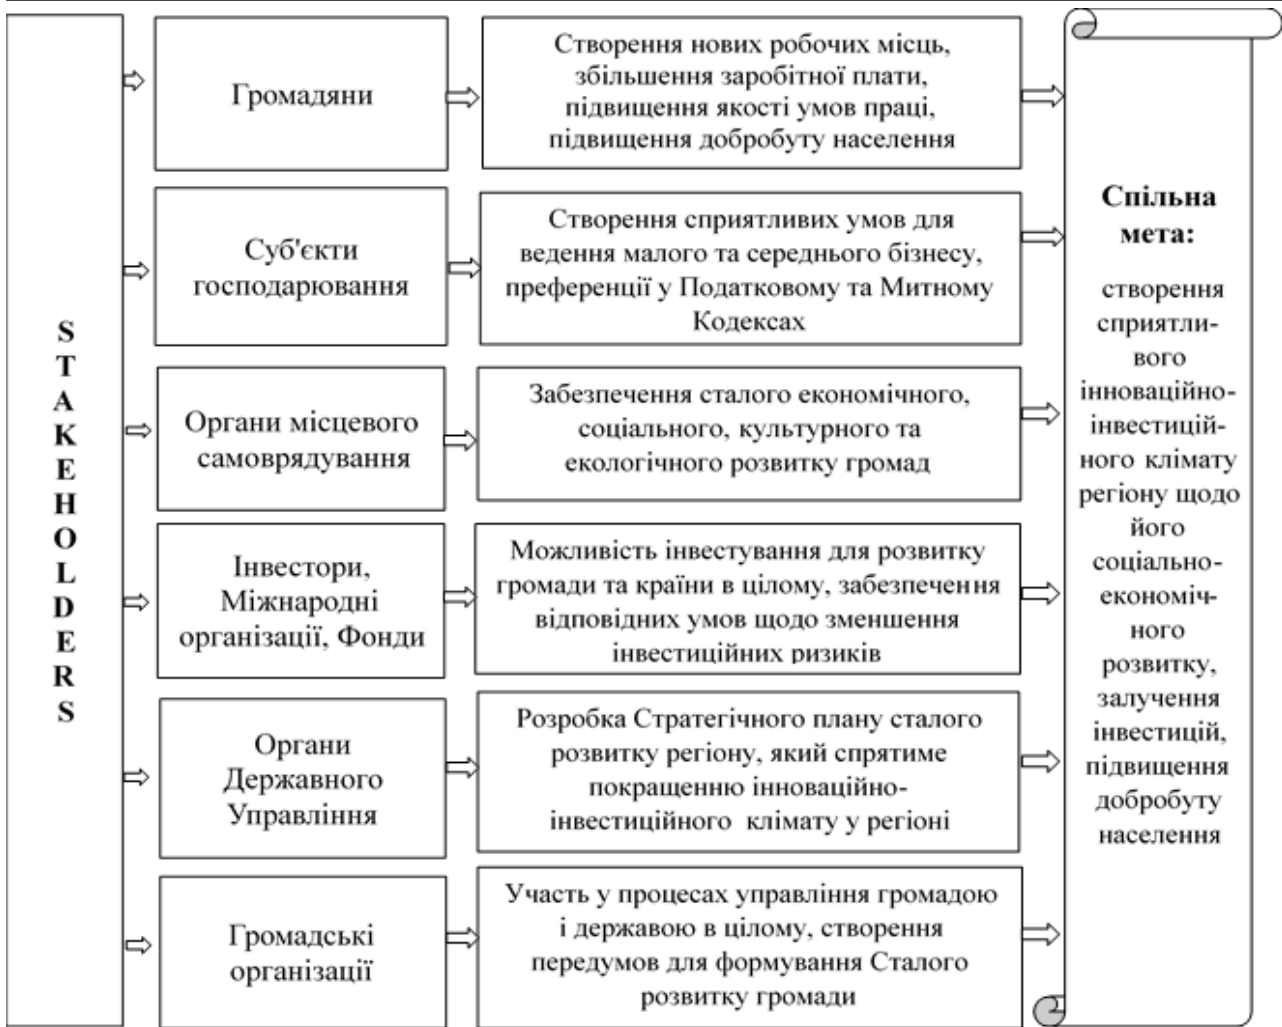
STAKEHOLDERS

Громадяни

Створення нових робочих місць, збільшення заробітної плати, підвищення якості умов праці, підвищення добробуту населення

Суб'єкти господарювання

Створення сприятливих умов для ведення малого та середнього бізнесу, преференції у Податковому та Митному Кодексах

Органи місцевого самоврядування

Забезпечення сталого економічного, соціального, культурного та екологічного розвитку громад

Інвестори, Міжнародні організації, Фонди

Можливість інвестування для розвитку громади та країни в цілому, забезпечення відповідних умов щодо зменшення інвестиційних ризиків

Органи Державного Управління

Розробка Стратегічного плану сталого розвитку регіону, який спрятиме покращенню інноваційно-інвестиційного клімату у регіоні

Громадські організації

Участь у процесах управління громадою і державою в цілому, створення передумов для формування Сталого розвитку громади

Спільна мета:

створення сприятливого інноваційно-інвестиційного клімату регіону щодо його соціально-економічного розвитку, залучення інвестицій, підвищення добробуту населення